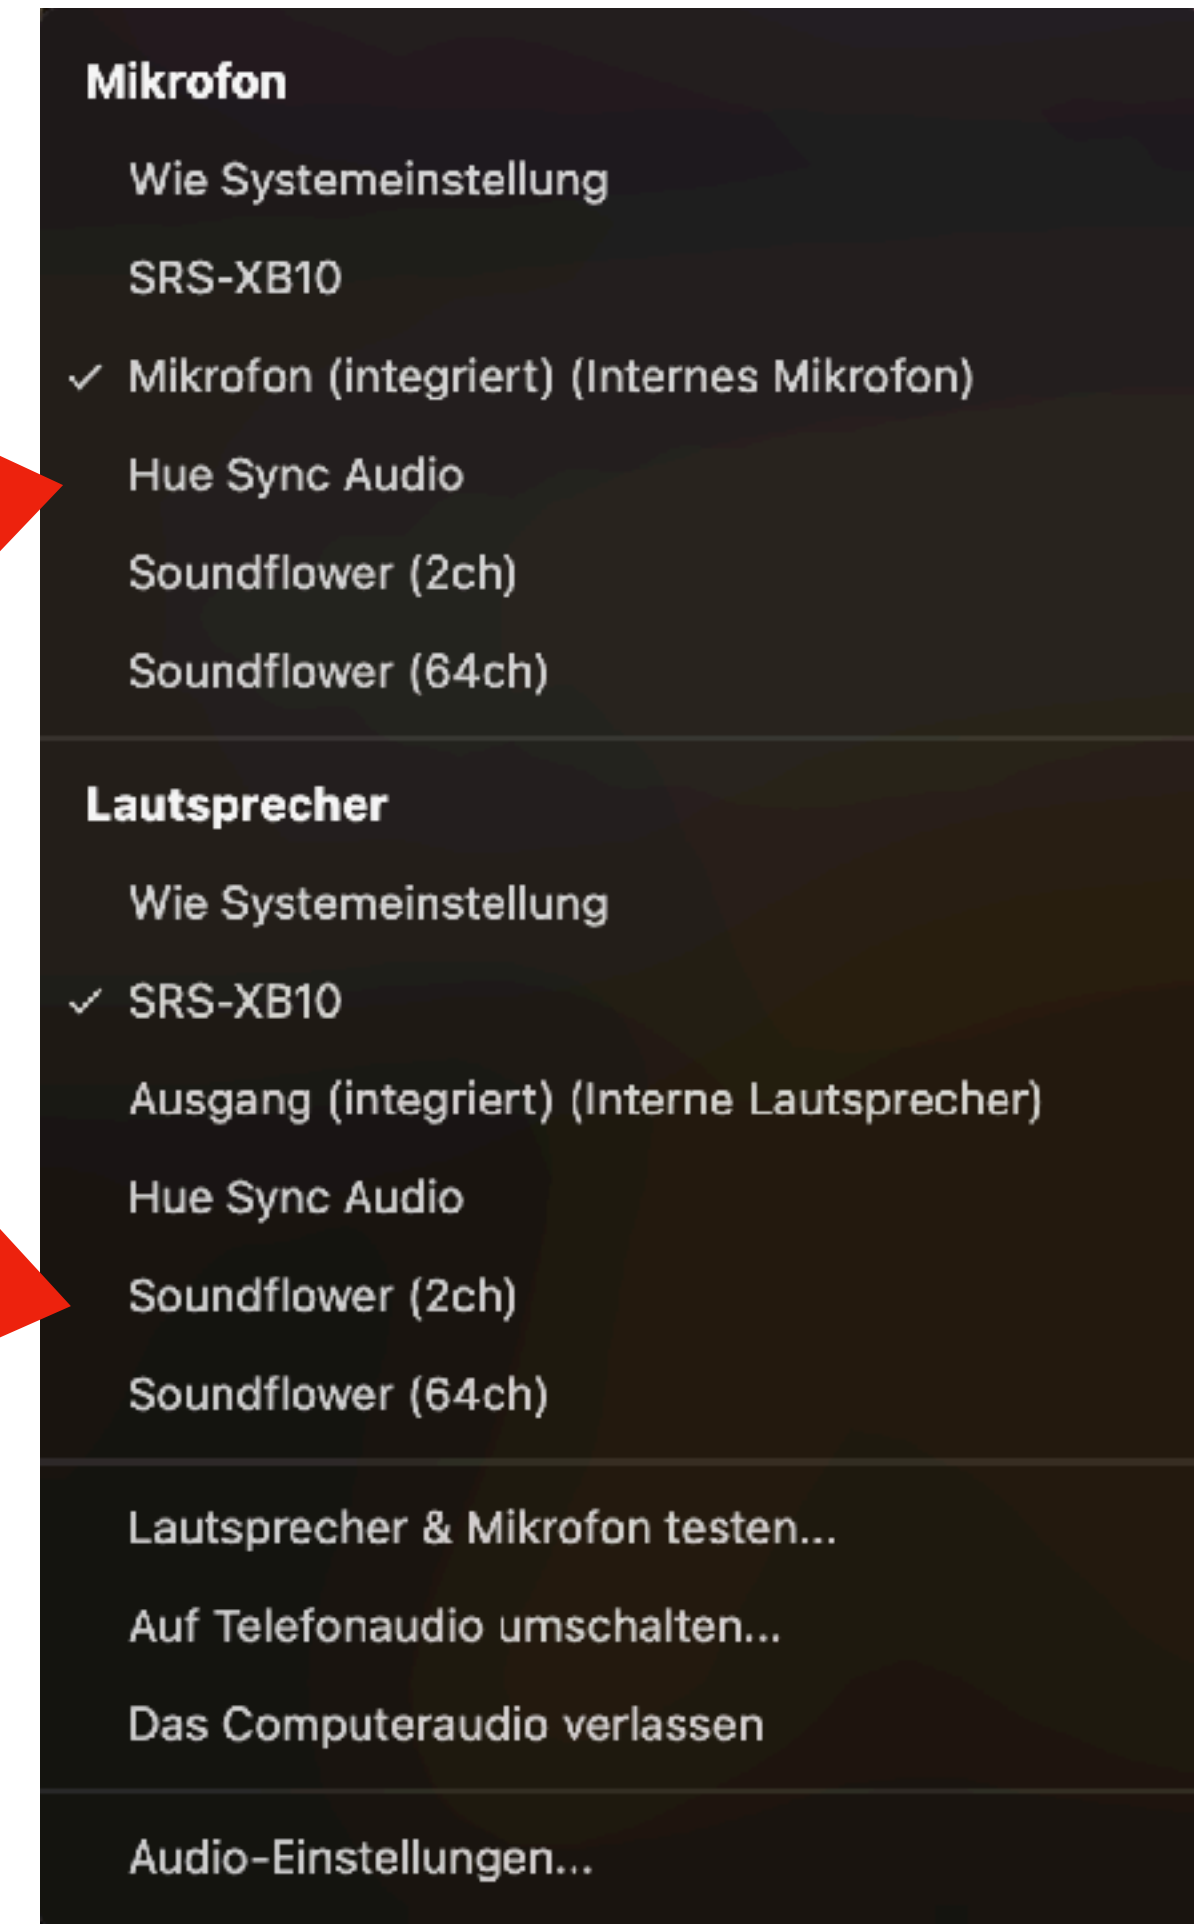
Mikrofon

Wie Systemeinstellung

SRS-XB10

✓ Mikrofon (integriert) (Internes Mikrofon)

Hue Sync Audio

Soundflower (2ch)

Soundflower (64ch)

Lautsprecher

Wie Systemeinstellung

✓ SRS-XB10

Ausgang (integriert) (Interne Lautsprecher)

Hue Sync Audio

Soundflower (2ch)

Soundflower (64ch)

Lautsprecher & Mikrofon testen...

Auf Telefonaudio umschalten...

Das Computeraudio verlassen

Audio-Einstellungen...